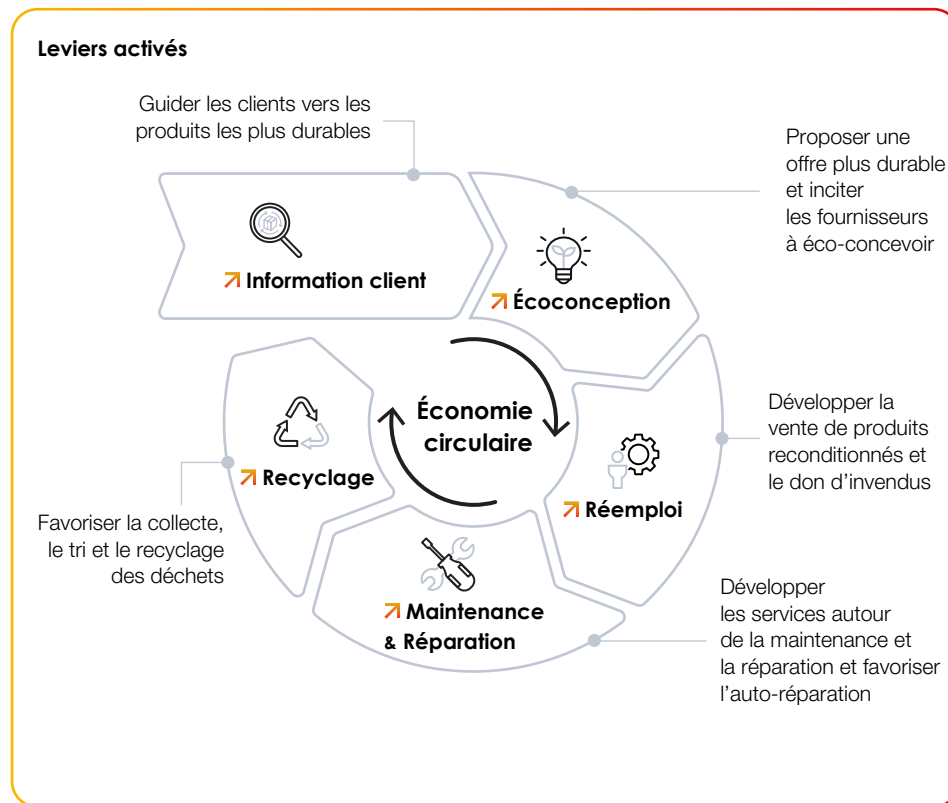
Leviers activés

Guider les clients vers les produits les plus durables

Proposer une offre plus durable et inciter les fournisseurs à éco-concevoir

Information client

Écoconception

Économie circulaire

Développer la vente de produits reconditionnés et le don d'invendus

Recyclage

Réemploi

Favoriser la collecte, le tri et le recyclage des déchets

Maintenance & Réparation

Développer les services autour de la maintenance et la réparation et favoriser l'auto-réparation